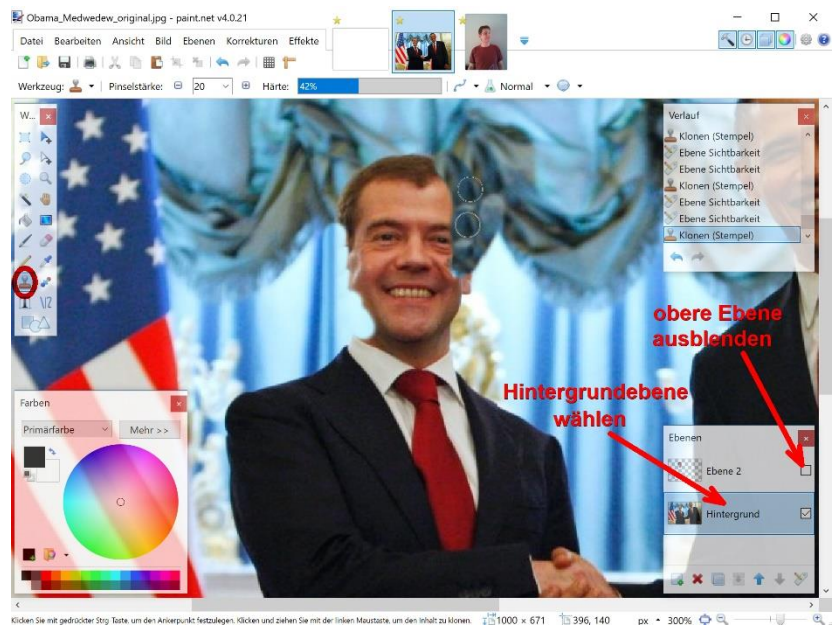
Obama_Medwedew_original.jpg - paint.net v4.0.21

Datei Bearbeiten Ansicht Bild Ebenen Korrekturen Effekte

Werkzeug: Pinselstärke: 20 Härte: 42% Normal

W...

Verlauf
Klonen (Stempel)
Ebene Sichtbarkeit
Ebene Sichtbarkeit
Klonen (Stempel)
Ebene Sichtbarkeit
Ebene Sichtbarkeit
Klonen (Stempel)

obere Ebene ausblenden

Hintergrundebene wählen

Farben
Primärfarbe
Mehr >>

Ebenen
Ebene 2
Hintergrund

Klicken Sie mit gedrückter Strg Taste, um den Ankerpunkt festzulegen. Klicken und ziehen Sie mit der linken Maustaste, um den Inhalt zu klonen. 1000 × 671 396, 140 px 300%